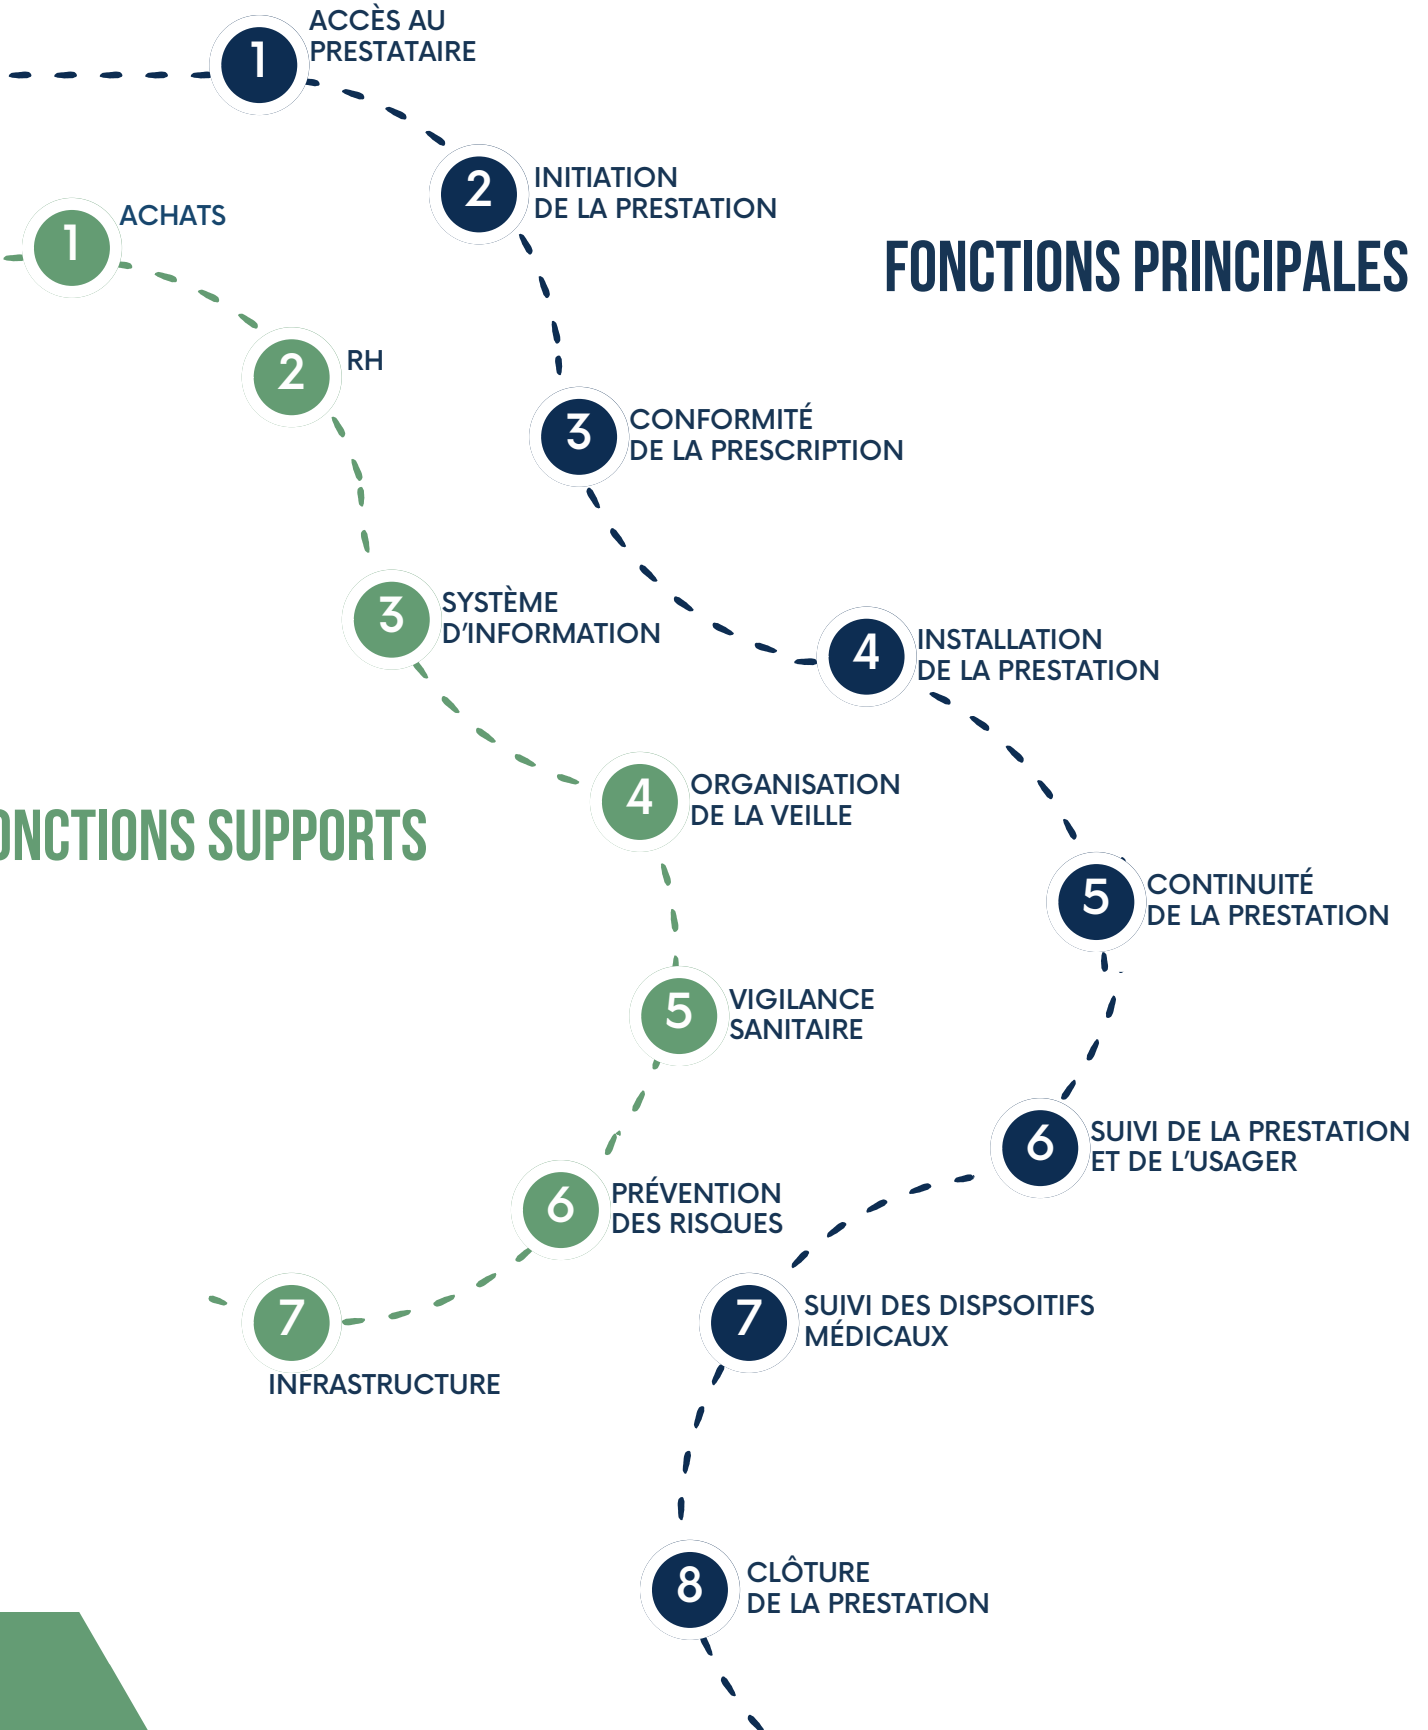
1 ACCÈS AU PRESTATAIRE

2 INITIATION DE LA PRESTATION

1 ACHATS

FONCTIONS PRINCIPALES

2 RH

3 CONFORMITÉ DE LA PRESCRIPTION

3 SYSTÈME D'INFORMATION

4 INSTALLATION DE LA PRESTATION

4 ORGANISATION DE LA VEILLE

ONCTIONS SUPPORTS

5 CONTINUITÉ DE LA PRESTATION

5 VIGILANCE SANITAIRE

6 SUIVI DE LA PRESTATION ET DE L'USAGER

6 PRÉVENTION DES RISQUES

7 SUIVI DES DISPSOITIFS MÉDICAUX

7 INFRASTRUCTURE

8 CLÔTURE DE LA PRESTATION